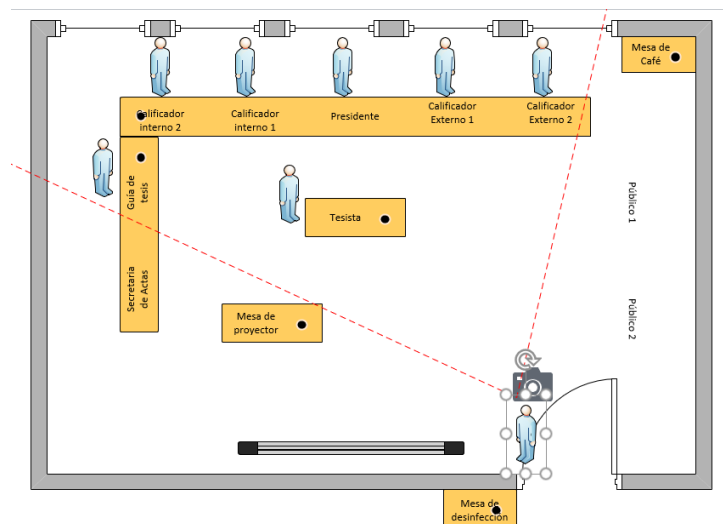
Mesa de Café

Calificador interno 2

Calificador interno 1

Presidente

Calificador Externo 1

Calificador Externo 2

Guía de tesis

Secretaria de Actas

Tesista

Público 1

Público 2

Mesa de proyector

Mesa de desinfección